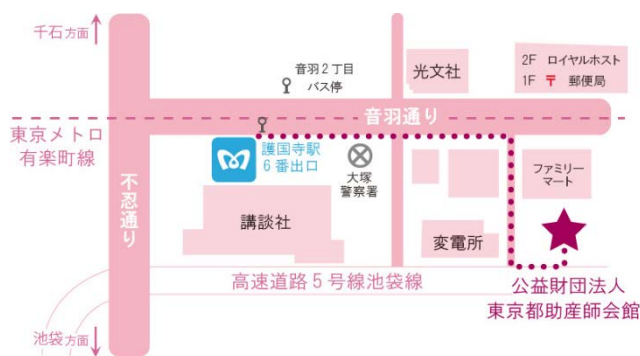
千石方面

音羽２丁目
バス停

光文社

2F　ロイヤルホスト
1F　〒　郵便局

音羽通り

東京メトロ
有楽町線

護国寺駅
６番出口

大塚
警察署

ファミリー
マート

不忍通り

講談社

変電所

高速道路５号線池袋線

公益財団法人
東京都助産師会館

池袋方面